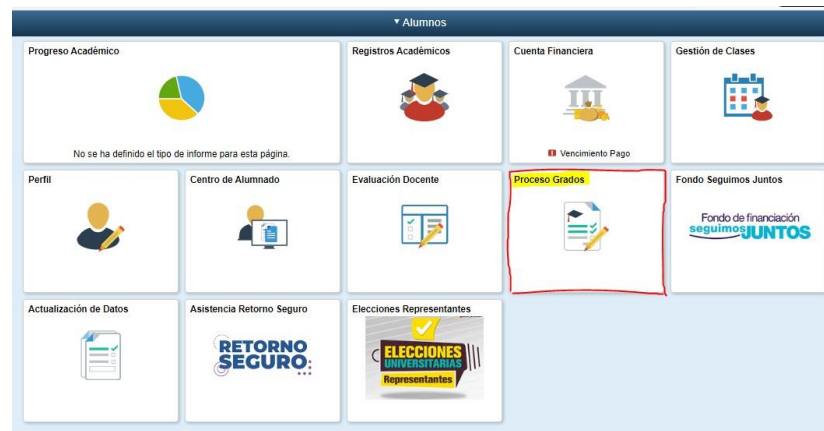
▾ Alumnos

Progreso Académico

No se ha definido el tipo de informe para esta página.

Registros Académicos

Cuenta Financiera

Vencimiento Pago

Gestión de Clases

Perfil

Centro de Alumnado

Evaluación Docente

Proceso Grados

Fondo Seguimos Juntos

Fondo de financiación seguimos JUNTOS

Actualización de Datos

Asistencia Retorno Seguro

RETORNO SEGURO

Elecciones Representantes

ELECCIONES UNIVERSITARIAS Representantes